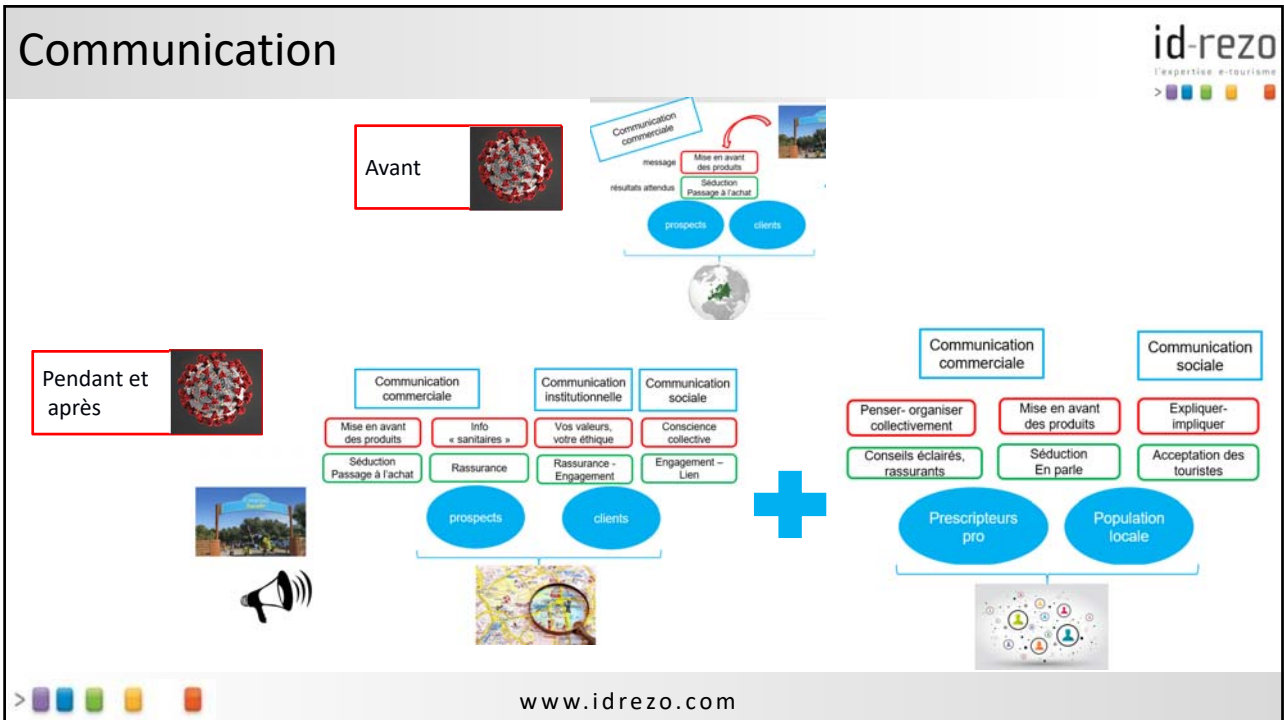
Communication

id-rezo
l'expertise e-tourisme

Avant

Communication commerciale

message
Mise en avant des produits

résultats attendus
Séduction
Passage à l'achat

prospects

clients

Pendant et après

Communication commerciale

Communication institutionnelle

Communication sociale

Mise en avant des produits

Info « sanitaires »

Vos valeurs, votre éthique

Conscience collective

Séduction
Passage à l'achat

Rassurance

Rassurance - Engagement

Engagement – Lien

prospects

clients

Communication commerciale

Communication sociale

Penser- organiser collectivement

Mise en avant des produits

Expliquer- impliquer

Conseils éclairés, rassurants

Séduction
En parle

Acceptation des touristes

Prescripteurs pro

Population locale

www.idrezo.com